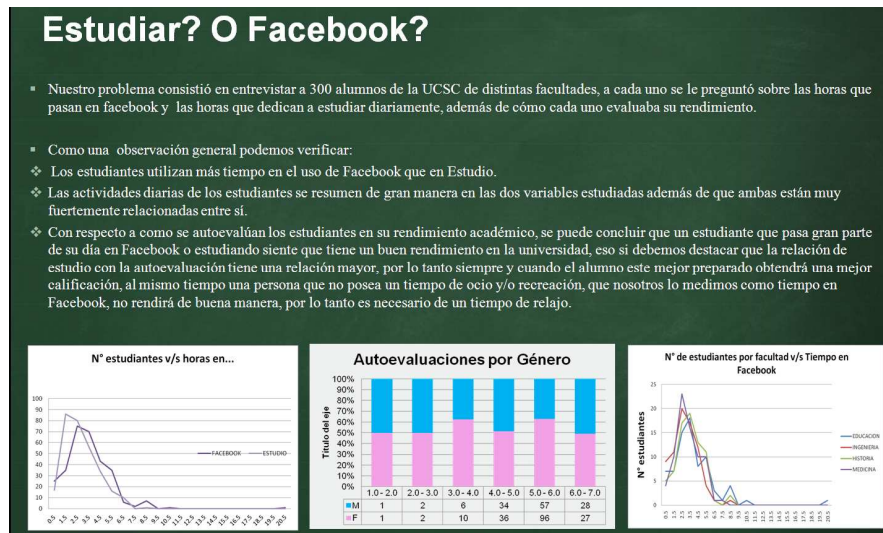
Estudiar? O Facebook?

▪ Nuestro problema consistió en entrevistar a 300 alumnos de la UCSC de distintas facultades, a cada uno se le preguntó sobre las horas que pasan en facebook y las horas que dedican a estudiar diariamente, además de cómo cada uno evaluaba su rendimiento.

▪ Como una observación general podemos verificar:
❖ Los estudiantes utilizan más tiempo en el uso de Facebook que en Estudio.
❖ Las actividades diarias de los estudiantes se resumen de gran manera en las dos variables estudiadas además de que ambas están muy fuertemente relacionadas entre sí.
❖ Con respecto a como se autoevalúan los estudiantes en su rendimiento académico, se puede concluir que un estudiante que pasa gran parte de su día en Facebook o estudiando siente que tiene un buen rendimiento en la universidad, eso si debemos destacar que la relación de estudio con la autoevaluación tiene una relación mayor, por lo tanto siempre y cuando el alumno este mejor preparado obtendrá una mejor calificación, al mismo tiempo una persona que no posea un tiempo de ocio y/o recreación, que nosotros lo medimos como tiempo en Facebook, no rendirá de buena manera, por lo tanto es necesario de un tiempo de relajo.

N° estudiantes v/s horas en...

100
90
80
70
60
50
40
30
20
10
0

FACEBOOK
ESTUDIO

0.5 1.5 2.5 3.5 4.5 5.5 6.5 7.5 8.5 9.5 10.5 11.5 12.5 13.5 14.5 15.5 16.5 17.5 18.5 19.5 20.5

Autoevaluaciones por Género

Título del eje
100%
90%
80%
70%
60%
50%
40%
30%
20%
10%
0%

| | 1.0 - 2.0 | 2.0 - 3.0 | 3.0 - 4.0 | 4.0 - 5.0 | 5.0 - 6.0 | 6.0 - 7.0 |
|---|---|---|---|---|---|---|
| M | 1 | 2 | 6 | 34 | 57 | 28 |
| F | 1 | 2 | 10 | 36 | 96 | 27 |

N° de estudiantes por facultad v/s Tiempo en Facebook

N° estudiantes
25
20
15
10
5
0

EDUCACION
INGENIERIA
HISTORIA
MEDICINA

0.5 1.5 2.5 3.5 4.5 5.5 6.5 7.5 8.5 9.5 10.5 11.5 12.5 13.5 14.5 15.5 16.5 17.5 18.5 19.5 20.5